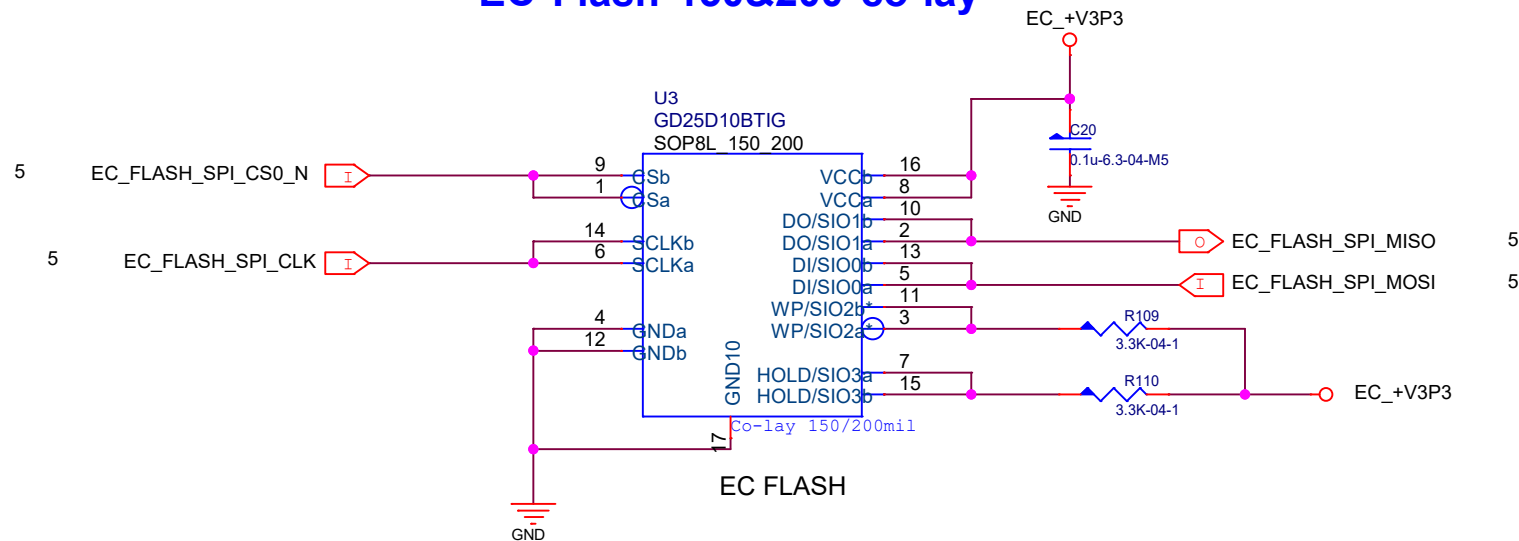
EC Flash 150&200 co-lay

EC_+V3P3

U3
GD25D10BTIG
SOP8L_150_200

C20
0.1u-6.3-04-M5
GND

5 EC_FLASH_SPI_CS0_N I
9 CSb
1 CSa

5 EC_FLASH_SPI_CLK I
14 SCLKb
6 SCLKa

4 GNDa
12 GNDb
GND10
17

16 VCCb
8 VCCa
10 DO/SIO1b
2 DO/SIO1a
13 DI/SIO0b
5 DI/SIO0a
11 WP/SIO2b
3 WP/SIO2a
7 HOLD/SIO3a
15 HOLD/SIO3b

O EC_FLASH_SPI_MISO 5
I EC_FLASH_SPI_MOSI 5

R109
3.3K-04-1
R110
3.3K-04-1
EC_+V3P3

Co-lay 150/200mil

GND

EC FLASH